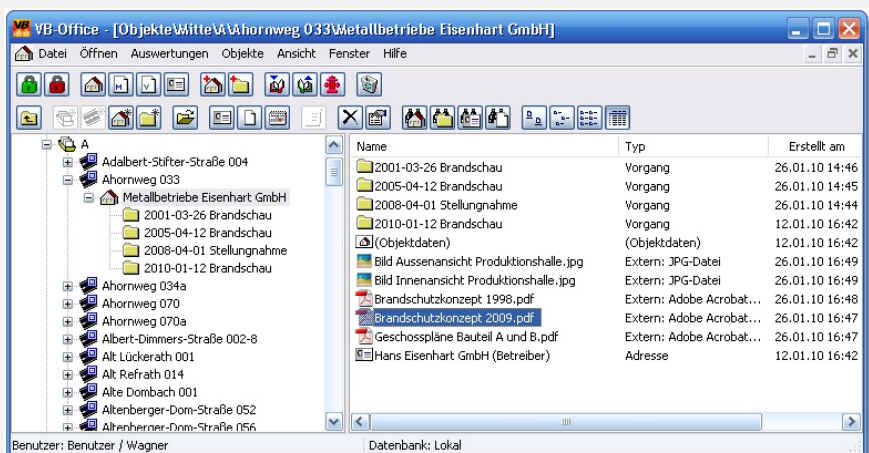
VB-Office - [Objekte\Mitte\A\Ahornweg 033\Metallbetriebe Eisenhart GmbH]

Datei Öffnen Auswertungen Objekte Ansicht Fenster Hilfe

A
Adalbert-Stifter-Straße 004
Ahornweg 033
Metallbetriebe Eisenhart GmbH
2001-03-26 Brandschau
2005-04-12 Brandschau
2008-04-01 Stellungnahme
2010-01-12 Brandschau
Ahornweg 034a
Ahornweg 070
Ahornweg 070a
Albert-Dimmers-Straße 002-8
Alt Lückerath 001
Alt Refrath 014
Alte Dombach 001
Altenberger-Dom-Straße 052
Altenberger-Dom-Straße 056

| Name | Typ | Erstellt am |
|---|---|---|
| 2001-03-26 Brandschau | Vorgang | 26.01.10 14:46 |
| 2005-04-12 Brandschau | Vorgang | 26.01.10 14:45 |
| 2008-04-01 Stellungnahme | Vorgang | 26.01.10 14:44 |
| 2010-01-12 Brandschau | Vorgang | 12.01.10 16:42 |
| (Objektdaten) | (Objektdaten) | 12.01.10 16:42 |
| Bild Aussenansicht Produktionshalle.jpg | Extern: JPG-Datei | 26.01.10 16:49 |
| Bild Innenansicht Produktionshalle.jpg | Extern: JPG-Datei | 26.01.10 16:49 |
| Brandschutzkonzept 1998.pdf | Extern: Adobe Acrobat... | 26.01.10 16:48 |
| Brandschutzkonzept 2009.pdf | Extern: Adobe Acrobat... | 26.01.10 16:47 |
| Geschosspläne Bauteil A und B.pdf | Extern: Adobe Acrobat... | 26.01.10 16:47 |
| Hans Eisenhart GmbH (Betreiber) | Adresse | 12.01.10 16:42 |

Benutzer: Benutzer / Wagner
Datenbank: Lokal